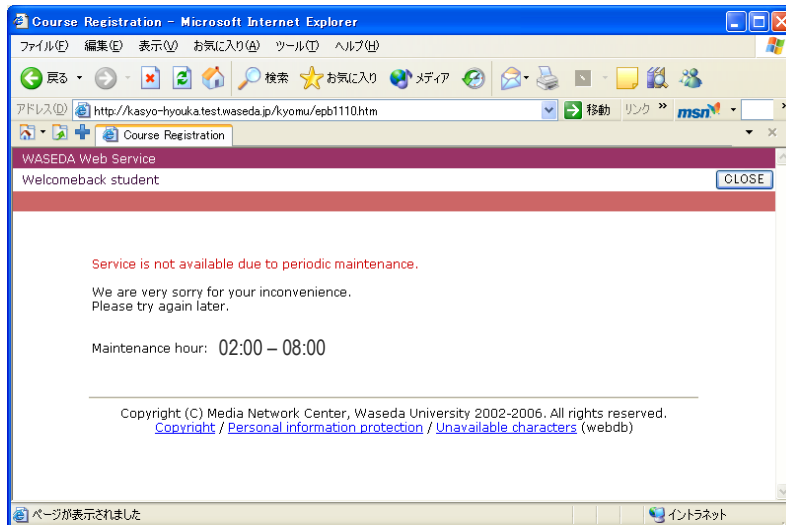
Course Registration - Microsoft Internet Explorer

ファイル(F) 編集(E) 表示(V) お気に入り(A) ツール(T) ヘルプ(H)

戻る 検索 お気に入り メディア

アドレス(D) http://kasyo-hyouka.test.waseda.jp/kyomu/epb1110.htm 移動 リンク msn

Course Registration

WASEDA Web Service

Welcomeback student

CLOSE

Service is not available due to periodic maintenance.

We are very sorry for your inconvenience.
Please try again later.

Maintenance hour: 02:00 – 08:00

Copyright (C) Media Network Center, Waseda University 2002-2006. All rights reserved.
Copyright / Personal information protection / Unavailable characters (webdb)

ページが表示されました

イントラネット